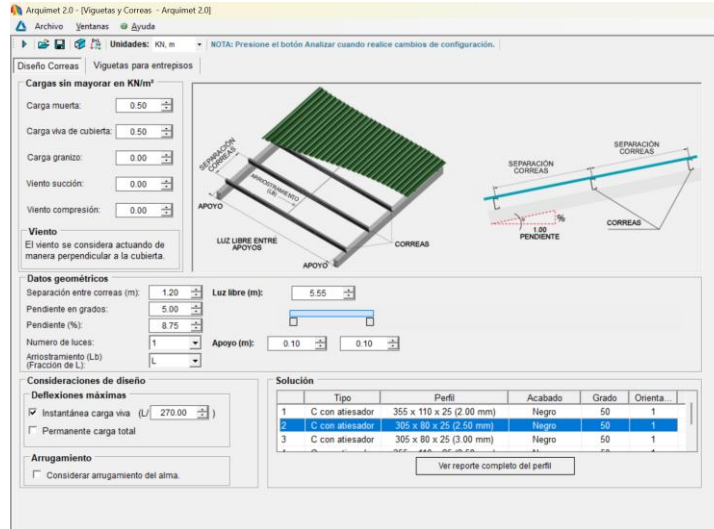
Arquimet 2.0 - [Viguetas y Correas - Arquimet 2.0]

Archivo Ventanas Ayuda

Unidades: KN, m

NOTA: Presione el botón Analizar cuando realice cambios de configuración.

Diseño Correas | Viguetas para entrepisos

Cargas sin mayorar en KN/m²

Carga muerta: 0.50

Carga viva de cubierta: 0.50

Carga granizo: 0.00

Viento succión: 0.00

Viento compresión: 0.00

Viento

El viento se considera actuando de manera perpendicular a la cubierta.

SEPARACIÓN CORREAS

ARRIOSTRAMIENTO (LB)

APOYO

LUZ LIBRE ENTRE APOYOS

CORREAS

APOYO

SEPARACIÓN CORREAS

SEPARACIÓN CORREAS

%

1.00 PENDIENTE

CORREAS

Datos geométricos

Separación entre correas (m): 1.20

Luz libre (m): 5.55

Pendiente en grados: 5.00

Pendiente (%): 8.75

Numero de luces: 1

Apoyo (m): 0.10 0.10

Arriostramiento (Lb) (Fracción de L): L

Consideraciones de diseño

Deflexiones máximas

Instantánea carga viva (L/ 270.00 )

Permanente carga total

Arrugamiento

Considerar arrugamiento del alma.

Solución

| | Tipo | Perfil | Acabado | Grado | Orienta... |
|---|---|---|---|---|---|
| 1 | C con atiesador | 355 x 110 x 25 (2.00 mm) | Negro | 50 | 1 |
| 2 | C con atiesador | 305 x 80 x 25 (2.50 mm) | Negro | 50 | 1 |
| 3 | C con atiesador | 305 x 80 x 25 (3.00 mm) | Negro | 50 | 1 |
| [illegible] | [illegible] | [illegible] | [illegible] | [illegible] | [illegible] |

Ver reporte completo del perfil